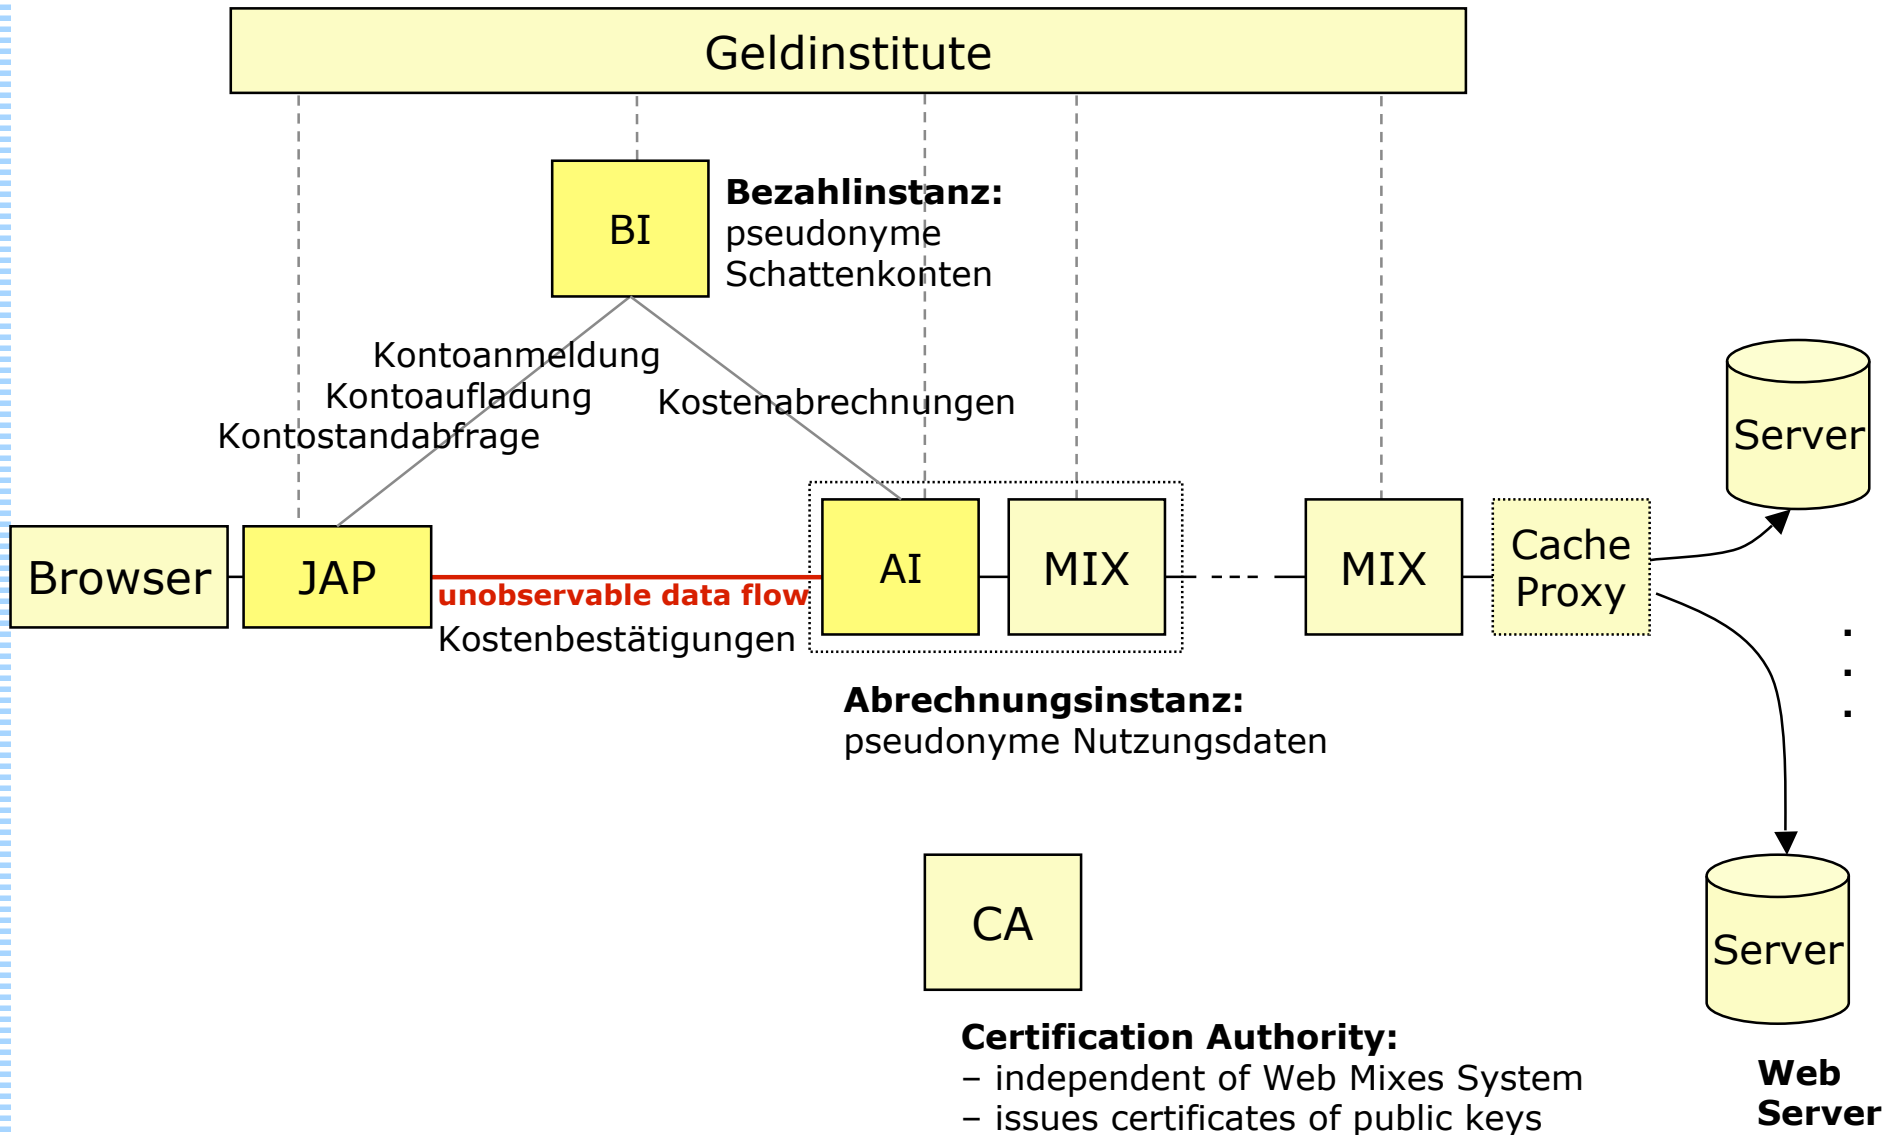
Geldinstitute

BI

**Bezahlinstanz:**
pseudonyme Schattenkonten

Kontoanmeldung
Kontoaufladung
Kontostandabfrage

Kostenabrechnungen

Server

Browser

JAP

unobservable data flow

Kostenbestätigungen

AI

MIX

MIX

Cache Proxy

**Abrechnungsinstanz:**
pseudonyme Nutzungsdaten

CA

Server

**Certification Authority:**
– independent of Web Mixes System
– issues certificates of public keys

**Web Server**